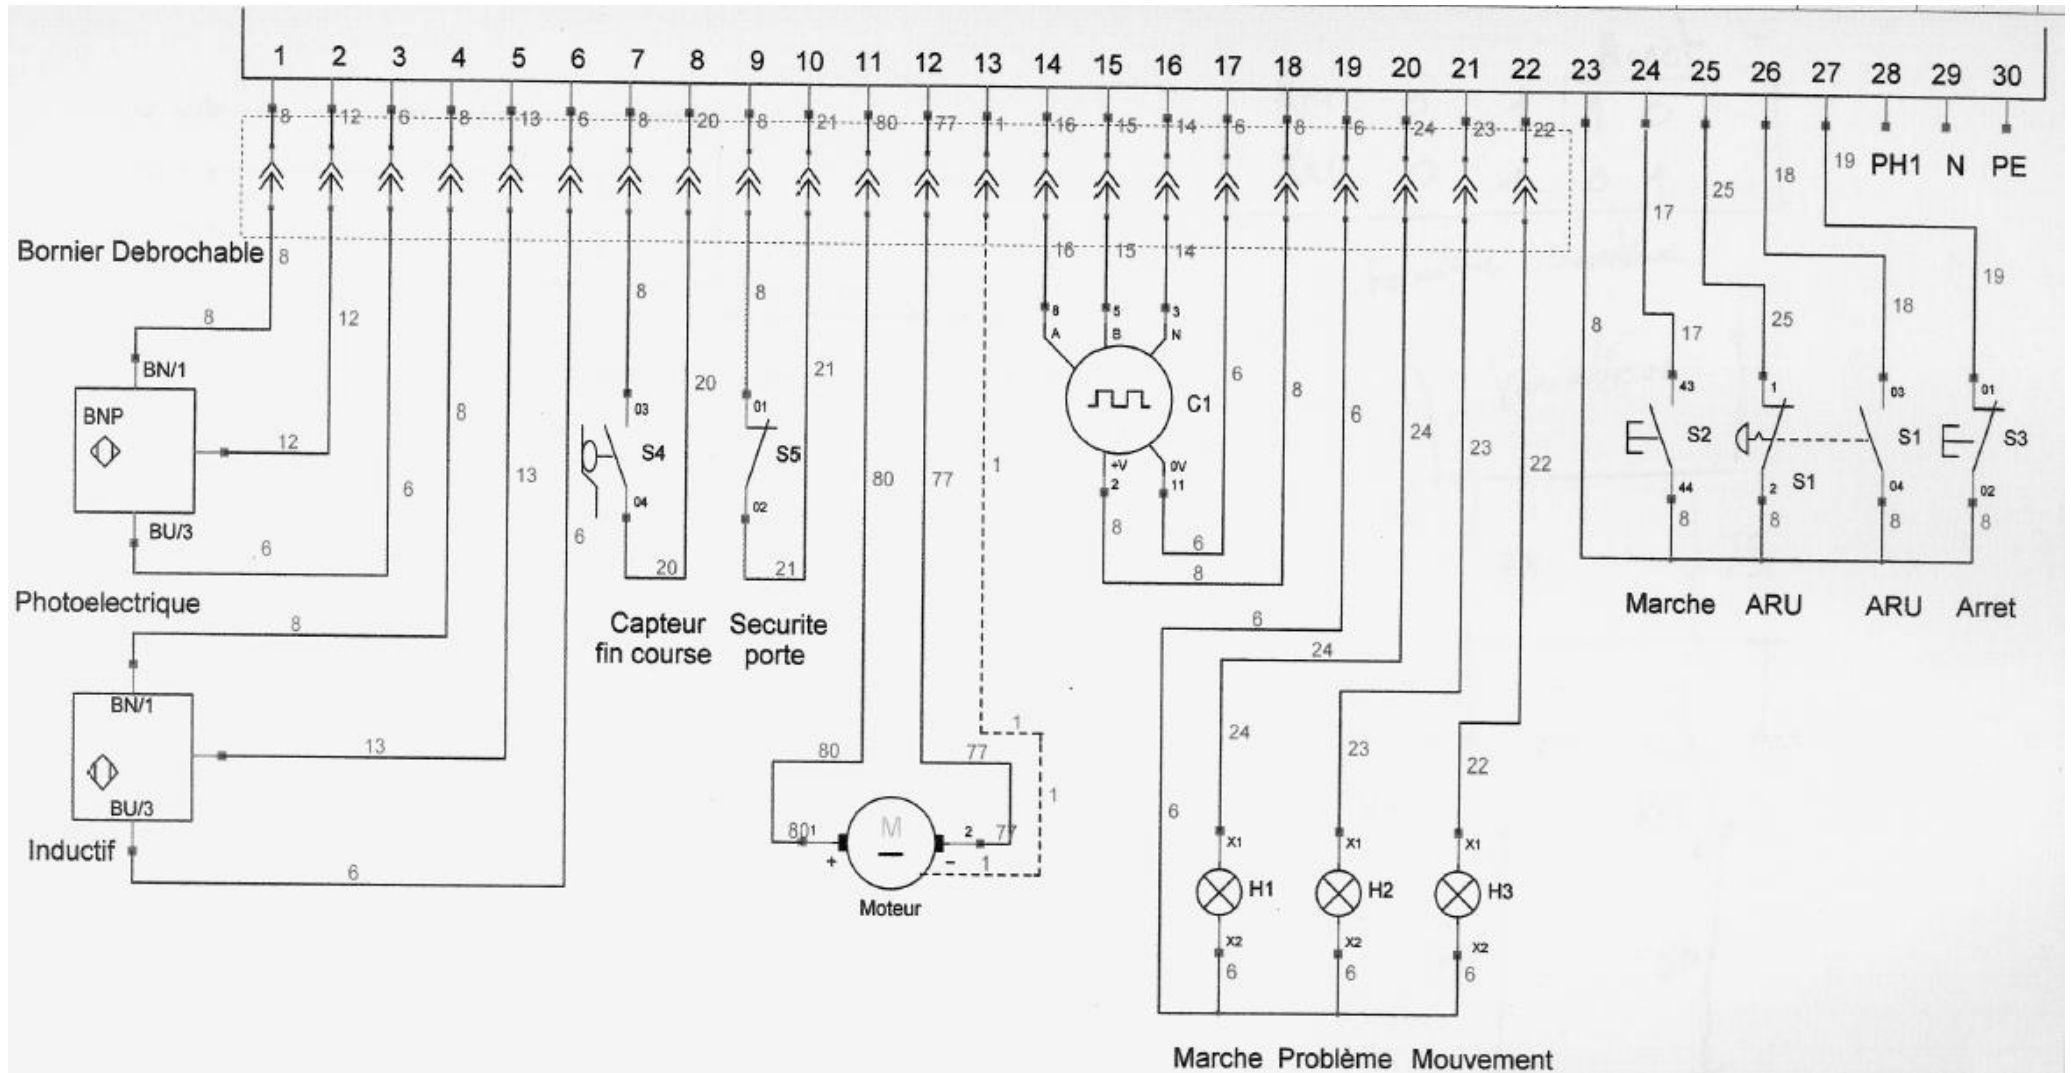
1 2 3 4 5 6 7 8 9 10 11 12 13 14 15 16 17 18 19 20 21 22 23 24 25 26 27 28 29 30

8 12 6 8 13 6 8 20 8 21 80 77 1 16 15 14 6 8 6 24 23 22

PH1 N PE

Bornier Debrochable

8
8
12
BN/1
BNP
12
6
BU/3
6
Photoelectrique
8
8
BN/1
13
13
BU/3
Inductif
6
6

8
03
20
S4
04
20
Capteur fin course

8
01
21
S5
02
21
Securite porte

80
80
77
77
1
1
1
801
M
2
77
+
–
1
Moteur

16 15 14
8 A
5 B
3 N
C1
+V 2
0V 11
6
8
6
8
8

6
24
23
22
6
24
24
23
22
6
X1
H1
X2
6
X1
H2
X2
6
X1
H3
X2
6
Marche Problème Mouvement

17
25
18
19
19
8
17
25
18
43
1
03
01
S2
S1
S3
44
2
S1
04
02
8
8
8
8
Marche ARU ARU Arret